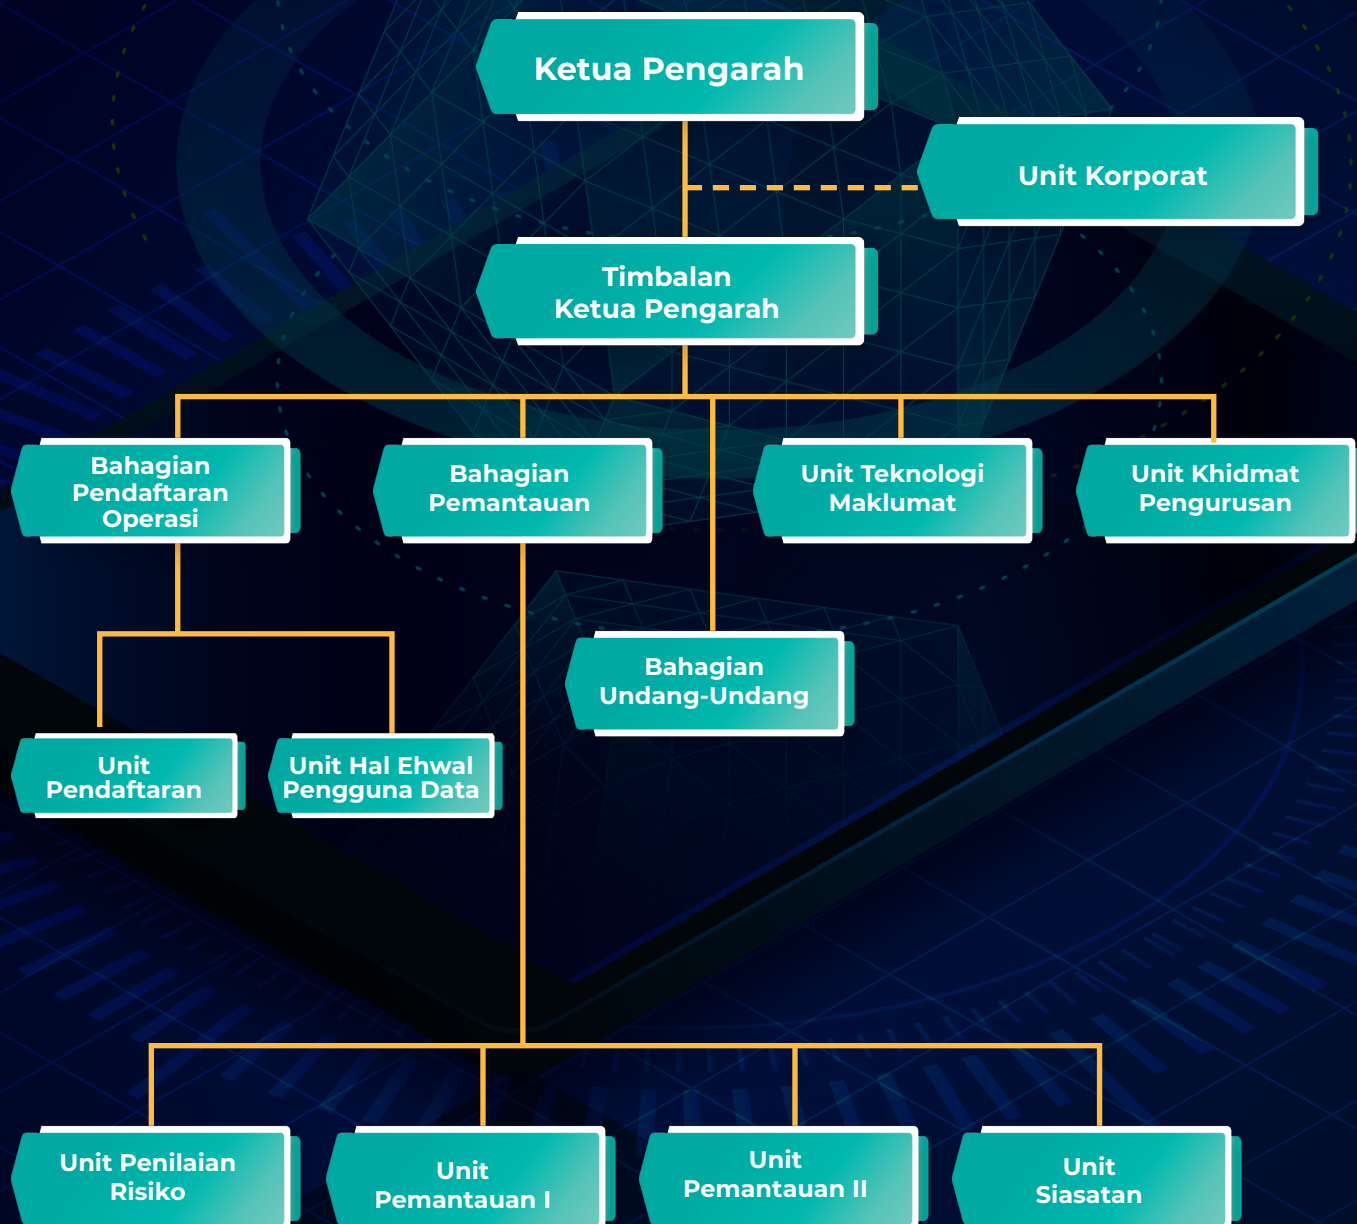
Ketua Pengarah

Unit Korporat

Timbalan
Ketua Pengarah

Bahagian
Pendaftaran
Operasi

Bahagian
Pemantauan

Unit Teknologi
Maklumat

Unit Khidmat
Pengurusan

Bahagian
Undang-Undang

Unit
Pendaftaran

Unit Hal Ehwal
Pengguna Data

Unit Penilaian
Risiko

Unit
Pemantauan I

Unit
Pemantauan II

Unit
Siasatan